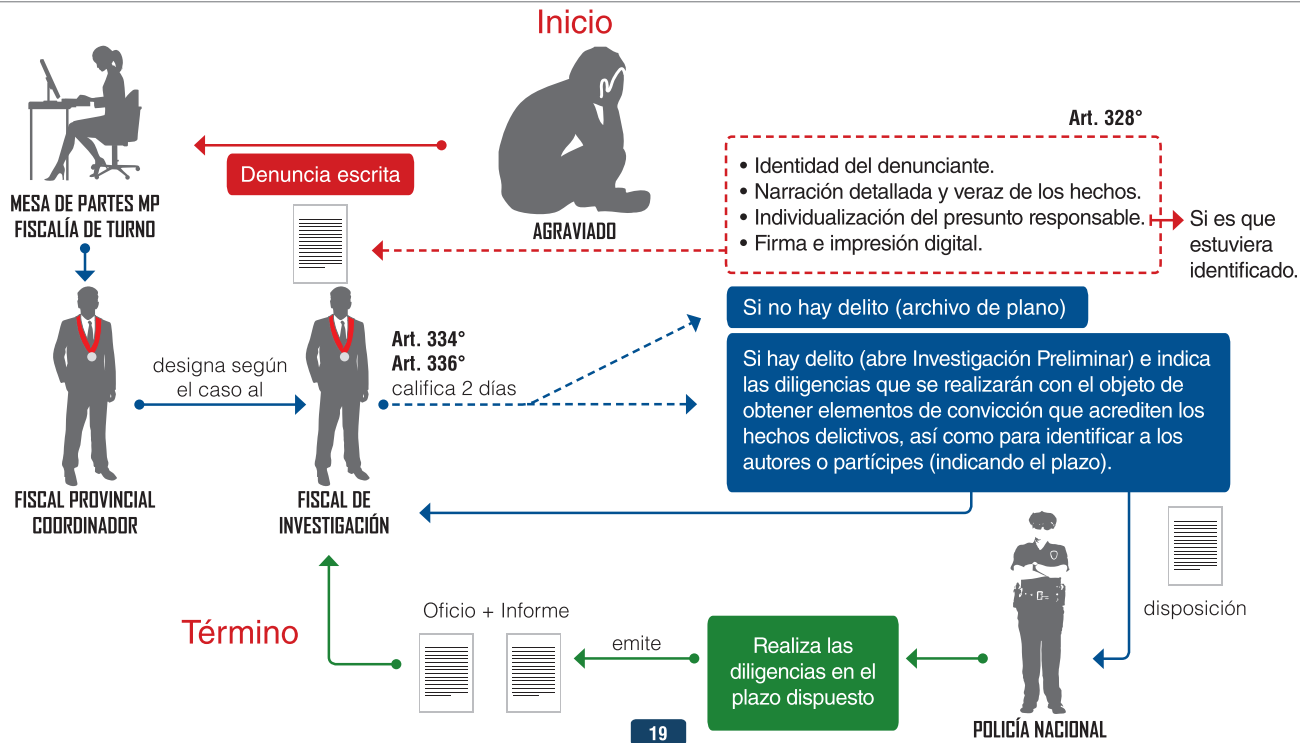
Inicio

MESA DE PARTES MP
FISCALÍA DE TURNO

Denuncia escrita

AGRAVIADO

Art. 328°

• Identidad del denunciante.
• Narración detallada y veraz de los hechos.
• Individualización del presunto responsable.
• Firma e impresión digital.

Si es que estuviera identificado.

designa según el caso al

Art. 334°
Art. 336°
califica 2 días

Si no hay delito (archivo de plano)

Si hay delito (abre Investigación Preliminar) e indica las diligencias que se realizarán con el objeto de obtener elementos de convicción que acrediten los hechos delictivos, así como para identificar a los autores o partícipes (indicando el plazo).

FISCAL PROVINCIAL
COORDINADOR

FISCAL DE
INVESTIGACIÓN

disposición

Término

Oficio + Informe

emite

Realiza las diligencias en el plazo dispuesto

POLICÍA NACIONAL

19